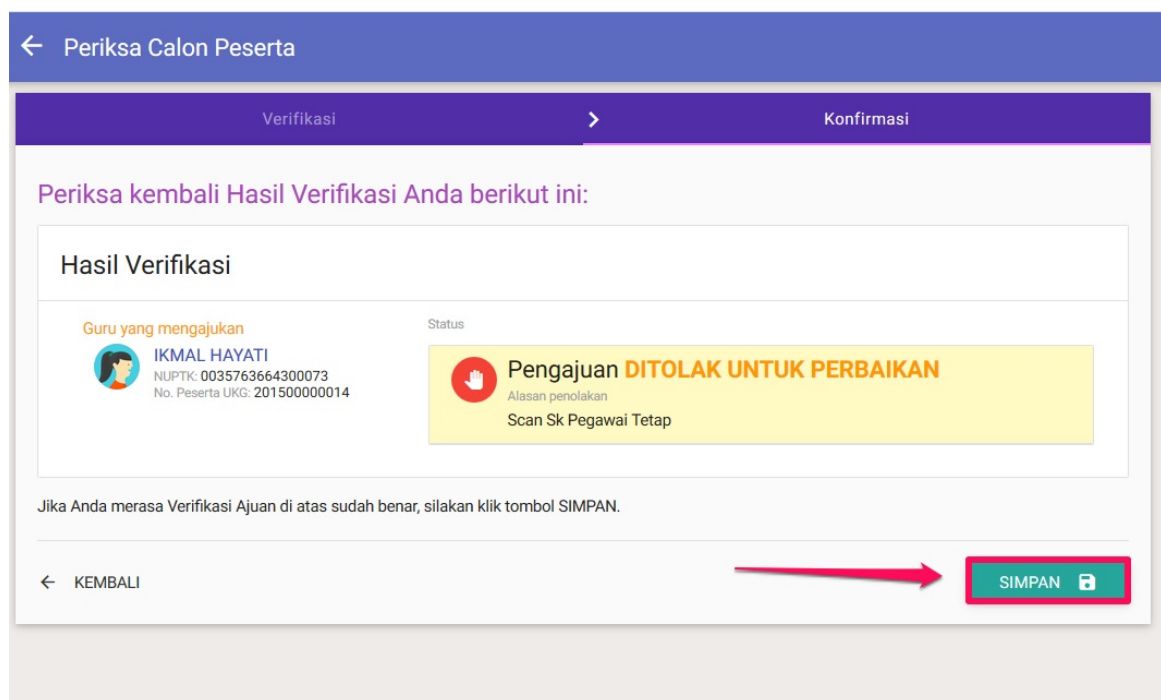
← Periksa Calon Peserta

Verifikasi

Konfirmasi

Periksa kembali Hasil Verifikasi Anda berikut ini:

Hasil Verifikasi

Guru yang mengajukan

IKMAL HAYATI
NUPTK: 0035763664300073
No. Peserta UKG: 201500000014

Status

Pengajuan DITOLAK UNTUK PERBAIKAN
Alasan penolakan
Scan Sk Pegawai Tetap

Jika Anda merasa Verifikasi Ajuan di atas sudah benar, silakan klik tombol SIMPAN.

← KEMBALI

SIMPAN